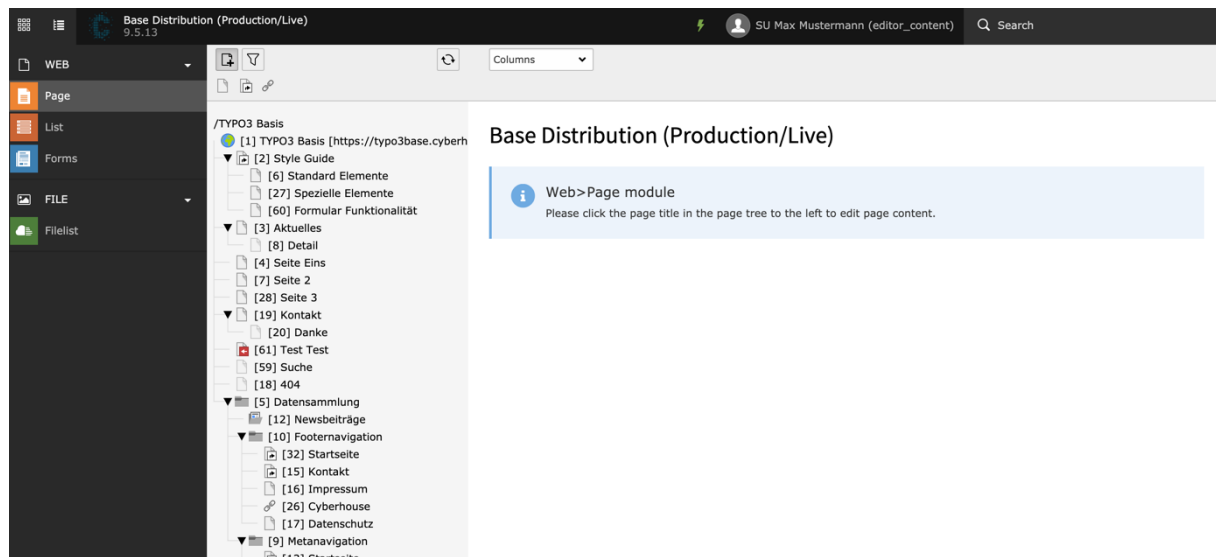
Base Distribution (Production/Live)
9.5.13

SU Max Mustermann (editor_content)
Search

WEB
Page
List
Forms
FILE
Filelist

Columns

/TYPO3 Basis
[1] TYPO3 Basis [https://typo3base.cyberh
[2] Style Guide
[6] Standard Elemente
[27] Spezielle Elemente
[60] Formular Funktionalität
[3] Aktuelles
[8] Detail
[4] Seite Eins
[7] Seite 2
[28] Seite 3
[19] Kontakt
[20] Danke
[61] Test Test
[59] Suche
[18] 404
[5] Datensammlung
[12] Newsbeiträge
[10] Footernavigation
[32] Startseite
[15] Kontakt
[16] Impressum
[26] Cyberhouse
[17] Datenschutz
[9] Metanavigation
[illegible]

Base Distribution (Production/Live)

Web>Page module
Please click the page title in the page tree to the left to edit page content.